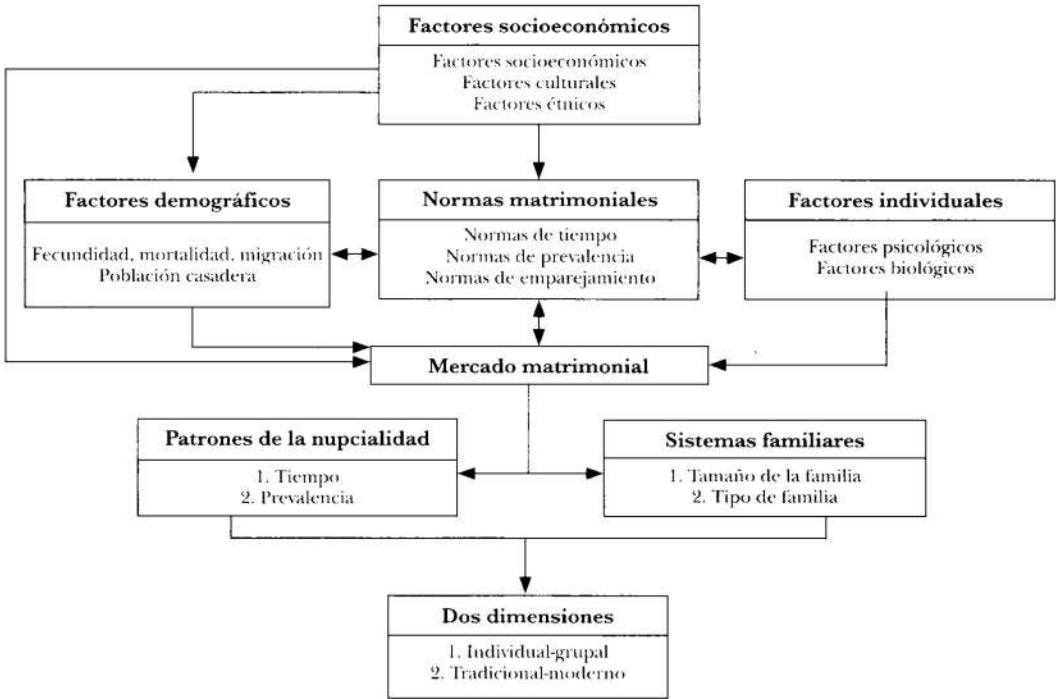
Factores socioeconómicos

Factores socioeconómicos
Factores culturales
Factores étnicos

Factores demográficos

Fecundidad, mortalidad, migración
Población casadera

Normas matrimoniales

Normas de tiempo
Normas de prevalencia
Normas de emparejamiento

Factores individuales

Factores psicológicos
Factores biológicos

Mercado matrimonial

Patrones de la nupcialidad

1. Tiempo
2. Prevalencia

Sistemas familiares

1. Tamaño de la familia
2. Tipo de familia

Dos dimensiones

1. Individual-grupal
2. Tradicional-moderno